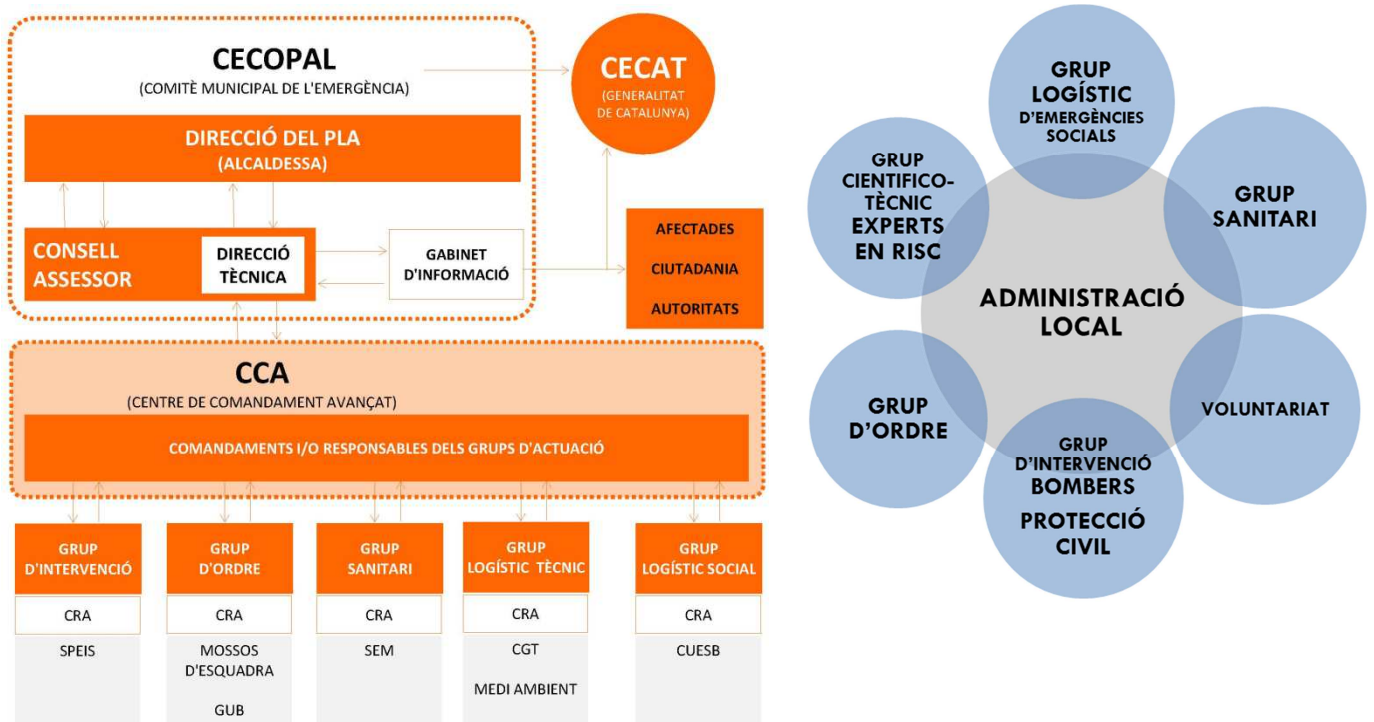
CECOPAL
(COMITÈ MUNICIPAL DE L'EMERGÈNCIA)

CECAT
(GENERALITAT DE CATALUNYA)

DIRECCIÓ DEL PLA
(ALCALDESSA)

CONSELL ASSESSOR

DIRECCIÓ TÈCNICA

GABINET D'INFORMACIÓ

AFECTADES
CIUTADANIA
AUTORITATS

CCA
(CENTRE DE COMANDAMENT AVANÇAT)

COMANDAMENTS I/O RESPONSABLES DELS GRUPS D'ACTUACIÓ

| GRUP D'INTERVENCIÓ | GRUP D'ORDRE | GRUP SANITARI | GRUP LOGÍSTIC TÈCNIC | GRUP LOGÍSTIC SOCIAL |
|---|---|---|---|---|
| CRA | CRA | CRA | CRA | CRA |
| SPEIS | MOSSOS D'ESQUADRA GUB | SEM | CGT MEDI AMBIENT | CUESB |

GRUP LOGÍSTIC D'EMERGÈNCIES SOCIALS

GRUP CIENTIFICO-TÈCNIC EXPERTS EN RISC

GRUP SANITARI

ADMINISTRACIÓ LOCAL

GRUP D'ORDRE

VOLUNTARIAT

GRUP D'INTERVENCIÓ BOMBERS PROTECCIÓ CIVIL